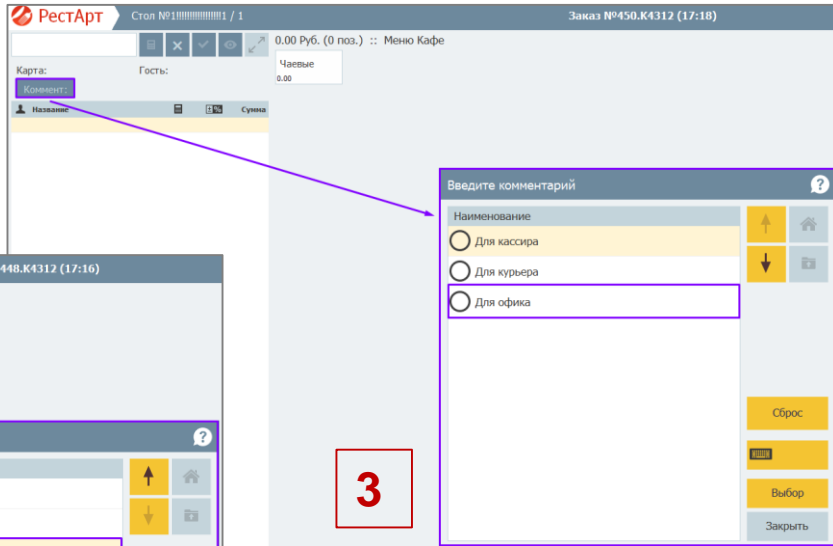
РестАрт
Стол №1!!!!!!!!!!!!!!!!1 / 1
Заказ №450.K4312 (17:18)

0.00 Руб. (0 поз.) :: Меню Кафе

Чаевые
0.00

Карта:
Гость:
Коммент:

Название
Сумма

448.K4312 (17:16)

Введите комментарий

Наименование
Для кассира
Для курьера
Для офика

Сброс
Выбор
Закрыть

3